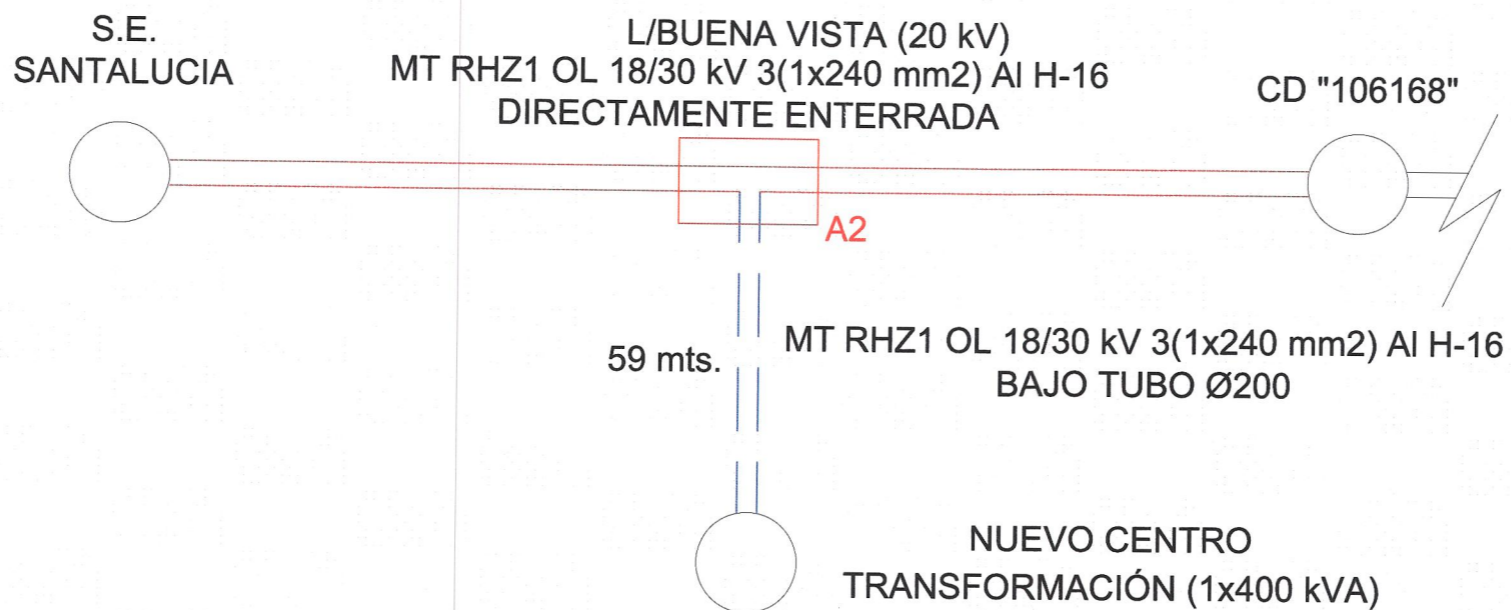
S.E.
SANTALUCIA

L/BUENA VISTA (20 kV)
MT RHZ1 OL 18/30 kV 3(1x240 mm2) Al H-16
DIRECTAMENTE ENTERRADA

CD "106168"

A2

59 mts.

MT RHZ1 OL 18/30 kV 3(1x240 mm2) Al H-16
BAJO TUBO Ø200

NUEVO CENTRO
TRANSFORMACIÓN (1x400 kVA)